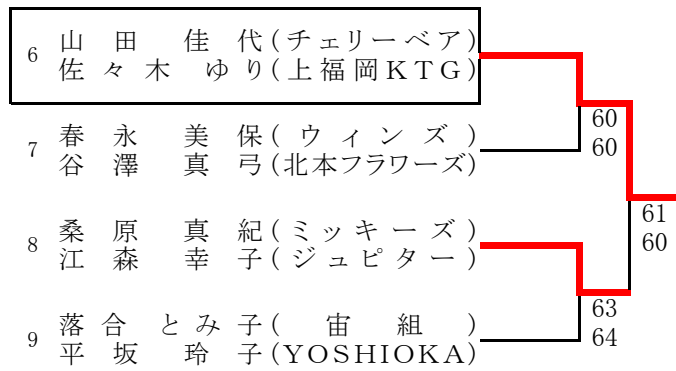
6 山田 佳代(チェリーベア)
佐々木 ゆり(上福岡KTG)

7 春永 美保(ウィンズ)
谷澤 真弓(北本フラワーズ)

60
60

8 桑原 真紀(ミッキーズ)
江森 幸子(ジュピター)

61
60

9 落合 とみ子(宙組)
平坂 玲子(YOSHIOKA)

63
64